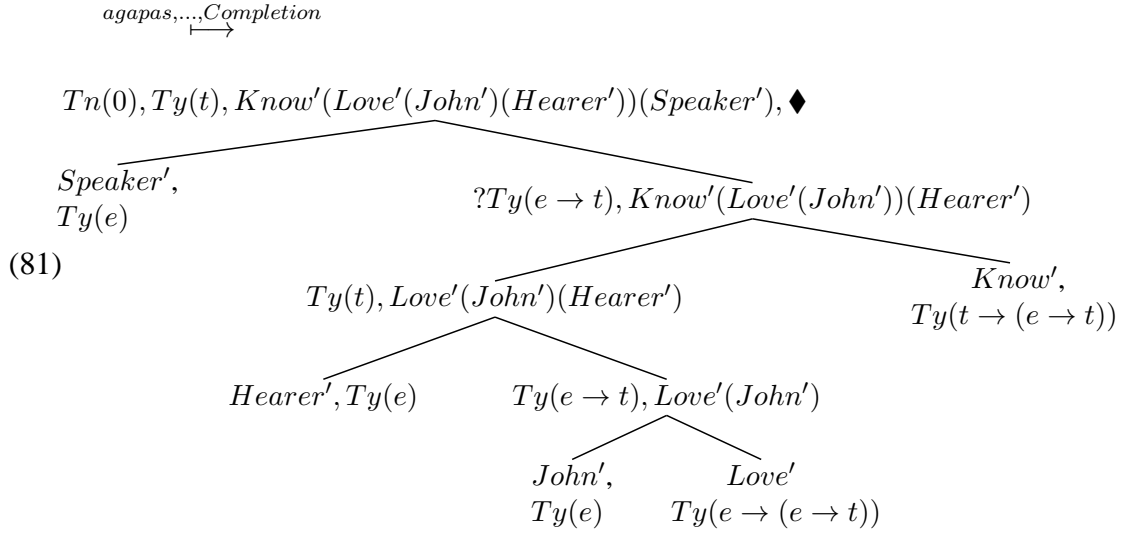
$\overset{agapas,...,Completion}{\longmapsto}$

(81)

$Tn(0), Ty(t), Know'(Love'(John')(Hearer'))(Speaker'), \blacklozenge$

$Speaker'$, $Ty(e)$

$?Ty(e \to t), Know'(Love'(John'))(Hearer')$

$Ty(t), Love'(John')(Hearer')$

$Know'$, $Ty(t \to (e \to t))$

$Hearer', Ty(e)$

$Ty(e \to t), Love'(John')$

$John'$, $Ty(e)$

$Love'$ $Ty(e \to (e \to t))$